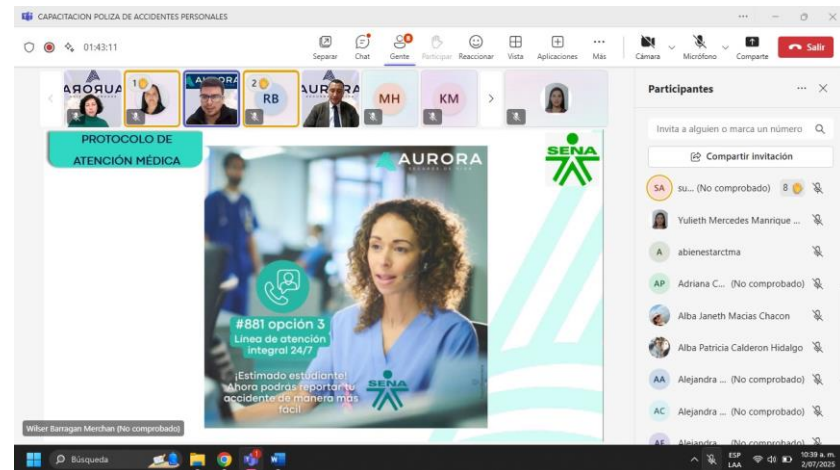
CAPACITACION POLIZA DE ACCIDENTES PERSONALES

01:43:11

Separar Chat Gente Participar Reaccionar Vista Aplicaciones Más Cámara Micrófono Comparte Salir

AURORA 1 AURORA 2 RB AURORA MH KM

Participantes

Invita a alguien o marca un número

Compartir invitación

SA su... (No comprobado) 8

Yulieth Mercedes Manrique ...

A abienestarctma

AP Adriana C... (No comprobado)

Alba Janeth Macias Chacon

Alba Patricia Calderon Hidalgo

AA Alejandra ... (No comprobado)

AC Alejandra ... (No comprobado)

AE Alejandra ... (No comprobado)

PROTOCOLO DE ATENCIÓN MÉDICA

AURORA

SENA

#881 opción 3
Línea de atención integral 24/7

¡Estimado estudiante! Ahora podrás reportar tu accidente de manera más fácil

SENA

Wilser Barragan Merchan (No comprobado)

Búsqueda

ESP LAA 10:39 a. m. 2/07/2025